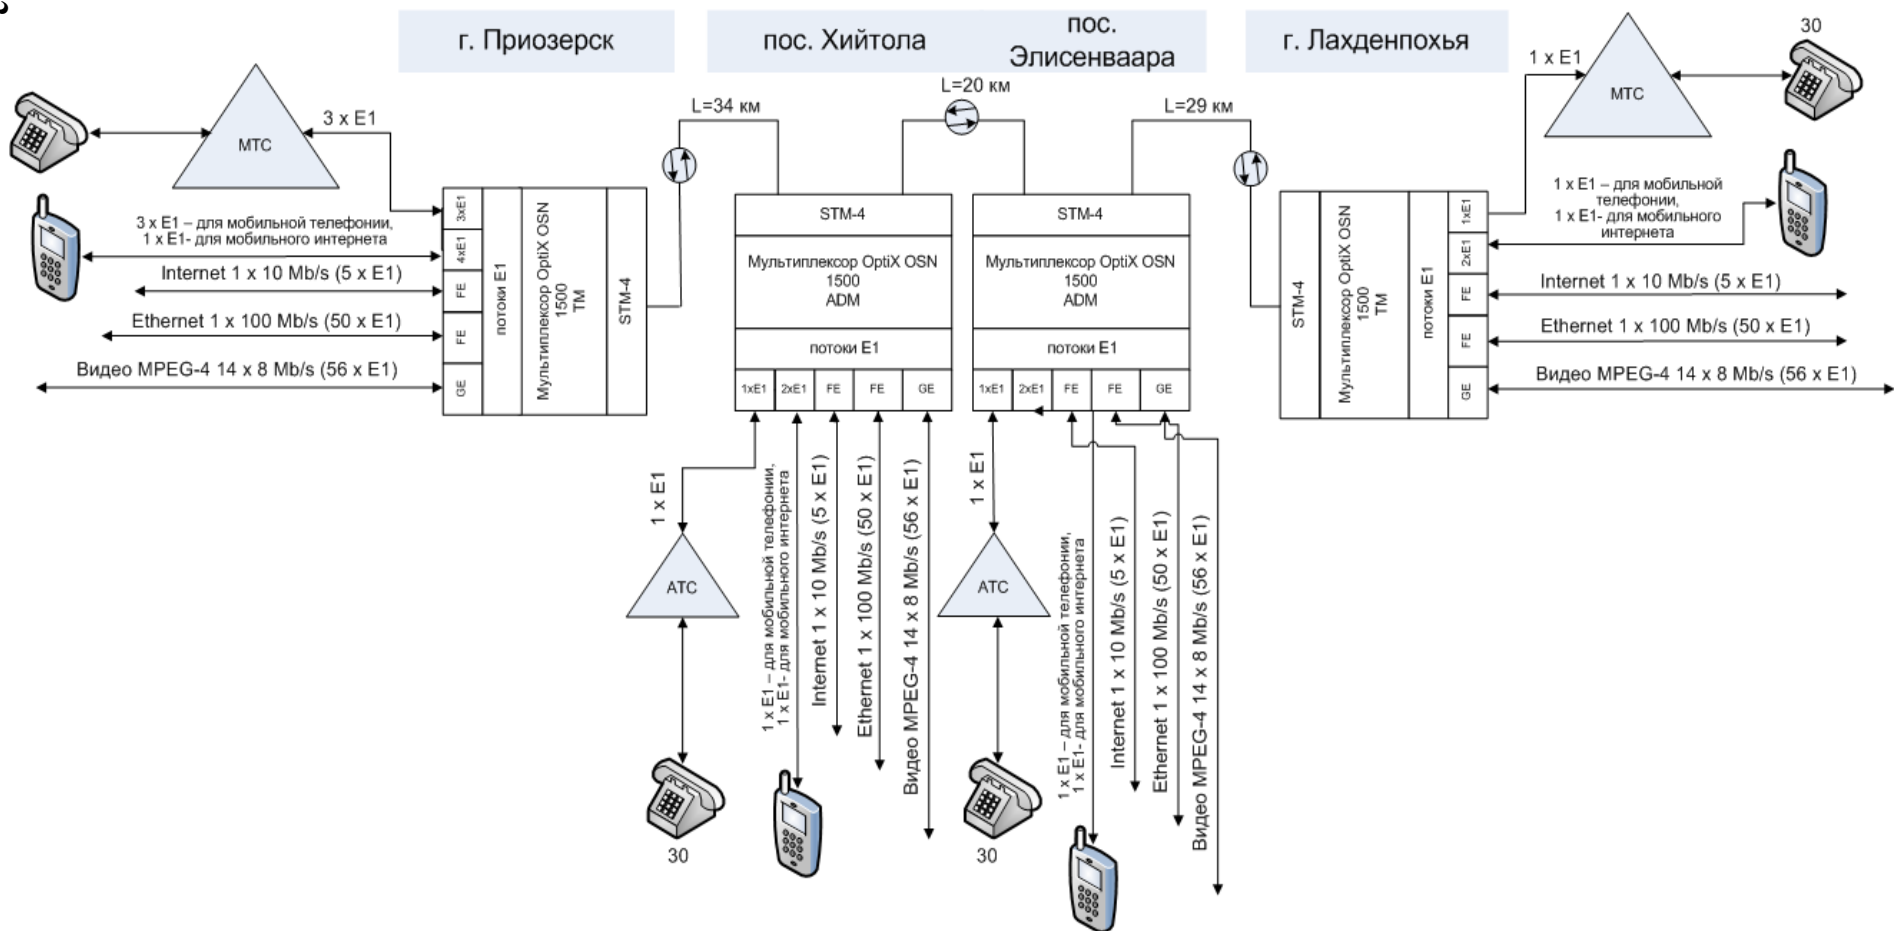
г. Приозерск

пос. Хийтола

пос. Элисенваара

г. Лахденпохья

30

1 x E1

МТС

3 x E1

МТС

L=34 км

L=20 км

L=29 км

3 x E1 – для мобильной телефонии, 1 x E1- для мобильного интернета

Internet 1 x 10 Mb/s (5 x E1)

Ethernet 1 x 100 Mb/s (50 x E1)

Видео MPEG-4 14 x 8 Mb/s (56 x E1)

3xE1
4xE1
FE
FE
GE

потоки E1

Мультиплексор OptiX OSN 1500 TM

STM-4

STM-4

Мультиплексор OptiX OSN 1500 ADM

потоки E1

1xE1 2xE1 FE FE GE

STM-4

Мультиплексор OptiX OSN 1500 ADM

потоки E1

1xE1 2xE1 FE FE GE

STM-4

Мультиплексор OptiX OSN 1500 TM

потоки E1

1xE1
2xE1
FE
FE
GE

1 x E1 – для мобильной телефонии, 1 x E1- для мобильного интернета

Internet 1 x 10 Mb/s (5 x E1)

Ethernet 1 x 100 Mb/s (50 x E1)

Видео MPEG-4 14 x 8 Mb/s (56 x E1)

1 x E1

АТС

30

1 x E1 – для мобильной телефонии, 1 x E1- для мобильного интернета

Internet 1 x 10 Mb/s (5 x E1)

Ethernet 1 x 100 Mb/s (50 x E1)

Видео MPEG-4 14 x 8 Mb/s (56 x E1)

1 x E1

АТС

30

1 x E1 – для мобильной телефонии, 1 x E1- для мобильного интернета

Internet 1 x 10 Mb/s (5 x E1)

Ethernet 1 x 100 Mb/s (50 x E1)

Видео MPEG-4 14 x 8 Mb/s (56 x E1)